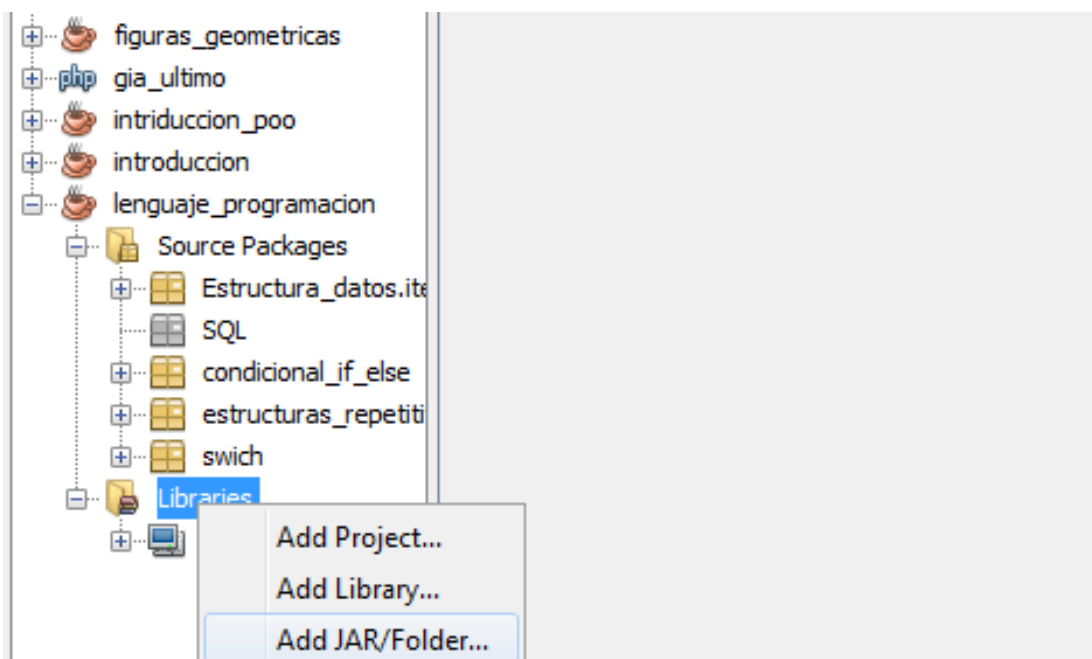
figuras_geometricas
php gia_ultimo
intriduccion_poo
introduccion
lenguaje_programacion
Source Packages
Estructura_datos.ite
SQL
condicional_if_else
estructuras_repetiti
swich
Libraries
Add Project...
Add Library...
Add JAR/Folder...